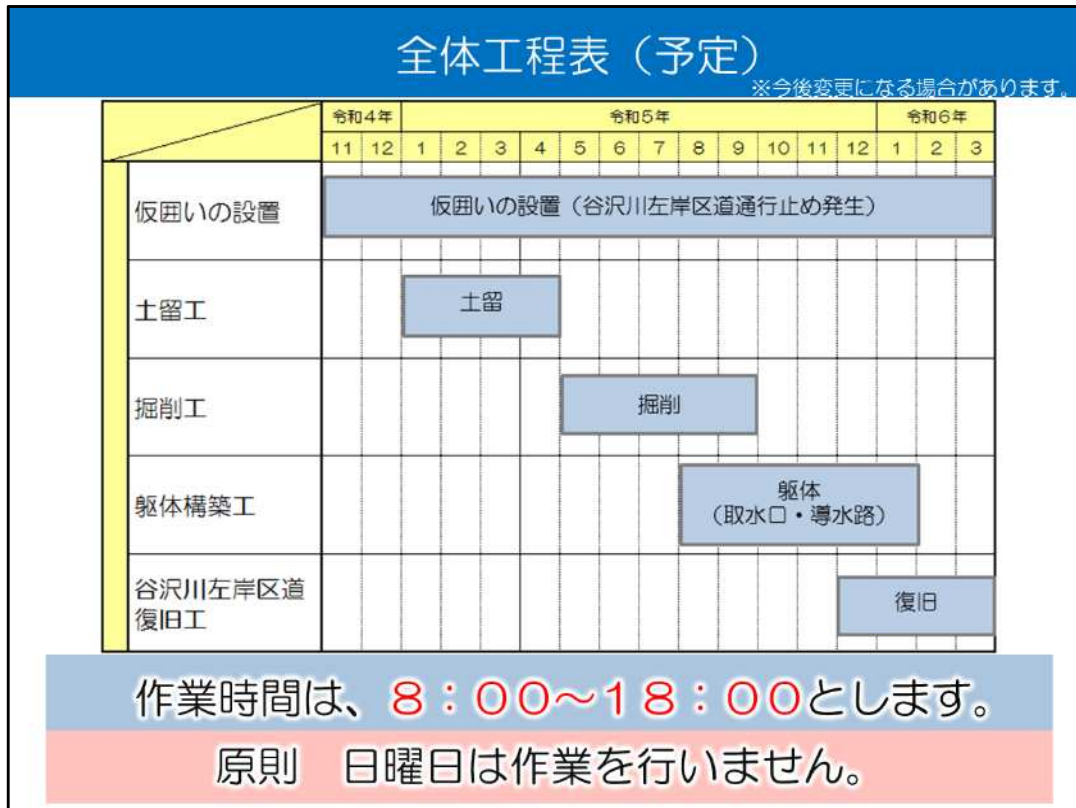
全体工程表（予定）

※今後変更になる場合があります。

| | 令和4年 | | 令和5年 | | | | | | | | | | | | 令和6年 | | |
|---|---|---|---|---|---|---|---|---|---|---|---|---|---|---|---|---|---|
| | 11 | 12 | 1 | 2 | 3 | 4 | 5 | 6 | 7 | 8 | 9 | 10 | 11 | 12 | 1 | 2 | 3 |
| 仮囲いの設置 | 仮囲いの設置（谷沢川左岸区道通行止め発生） | | | | | | | | | | | | | | | | |
| 土留工 | | | 土留 | | | | | | | | | | | | | | |
| 掘削工 | | | | | | | 掘削 | | | | | | | | | | |
| 躯体構築工 | | | | | | | | | | 躯体（取水口・導水路） | | | | | | | |
| 谷沢川左岸区道復旧工 | | | | | | | | | | | | | | 復旧 | | | |

作業時間は、8：00～18：00とします。

原則　日曜日は作業を行いません。